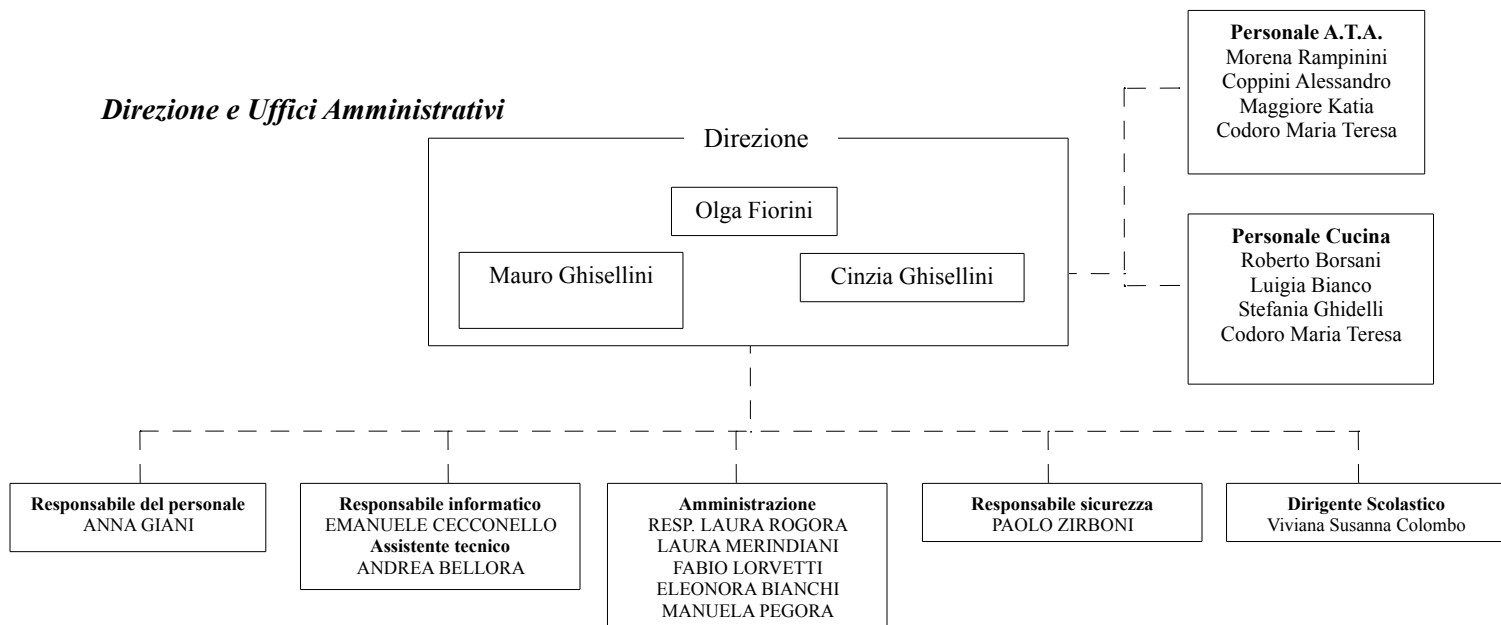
Direzione e Uffici Amministrativi

Personale A.T.A.
Morena Rampinini
Coppini Alessandro
Maggiore Katia
Codoro Maria Teresa

Direzione

Olga Fiorini

Mauro Ghisellini

Cinzia Ghisellini

Personale Cucina
Roberto Borsani
Luigia Bianco
Stefania Ghidelli
Codoro Maria Teresa

Responsabile del personale
ANNA GIANI

Responsabile informatico
EMANUELE CECCONELLO
Assistente tecnico
ANDREA BELLORA

Amministrazione
RESP. LAURA ROGORA
LAURA MERINDIANI
FABIO LORVETTI
ELEONORA BIANCHI
MANUELA PEGORA

Responsabile sicurezza
PAOLO ZIRBONI

Dirigente Scolastico
Viviana Susanna Colombo